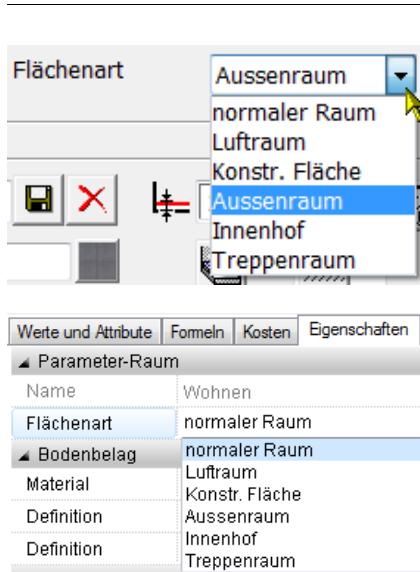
Flächenart

Aussenraum

normaler Raum
Luftraum
Konstr. Fläche
Aussenraum
Innenhof
Treppenraum

Werte und Attribute | Formeln | Kosten | Eigenschaften

Parameter-Raum

| Name | Wohnen |
|---|---|
| Flächenart | normaler Raum |
| Bodenbelag | |
| Material | |
| Definition | |
| Definition | |

normaler Raum
Luftraum
Konstr. Fläche
Aussenraum
Innenhof
Treppenraum